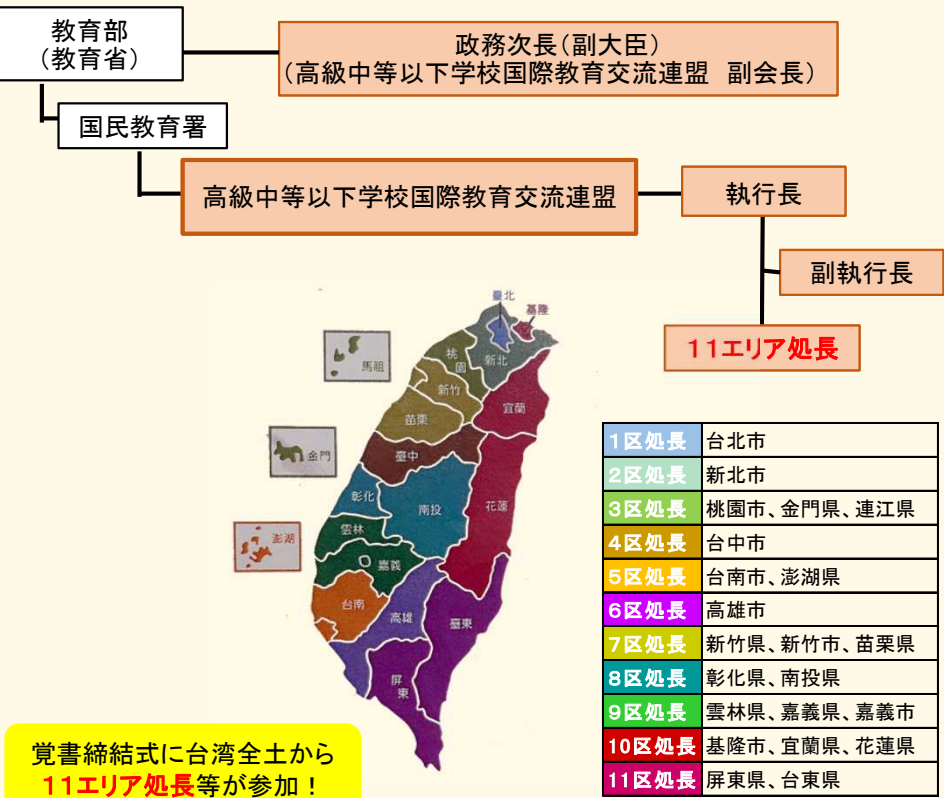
教育部
（教育省）

政務次長（副大臣）
（高級中等以下学校国際教育交流連盟　副会長）

国民教育署

高級中等以下学校国際教育交流連盟

執行長

副執行長

11エリア処長

臺北
基隆
桃園
新北
新竹
宜蘭
苗栗
臺中
彰化
南投
花蓮
雲林
嘉義
台南
高雄
臺東
屏東
馬祖
金門
澎湖

| | |
|---|---|
| 1区処長 | 台北市 |
| 2区処長 | 新北市 |
| 3区処長 | 桃園市、金門県、連江県 |
| 4区処長 | 台中市 |
| 5区処長 | 台南市、澎湖県 |
| 6区処長 | 高雄市 |
| 7区処長 | 新竹県、新竹市、苗栗県 |
| 8区処長 | 彰化県、南投県 |
| 9区処長 | 雲林県、嘉義県、嘉義市 |
| 10区処長 | 基隆市、宜蘭県、花蓮県 |
| 11区処長 | 屏東県、台東県 |

覚書締結式に台湾全土から
11エリア処長等が参加！